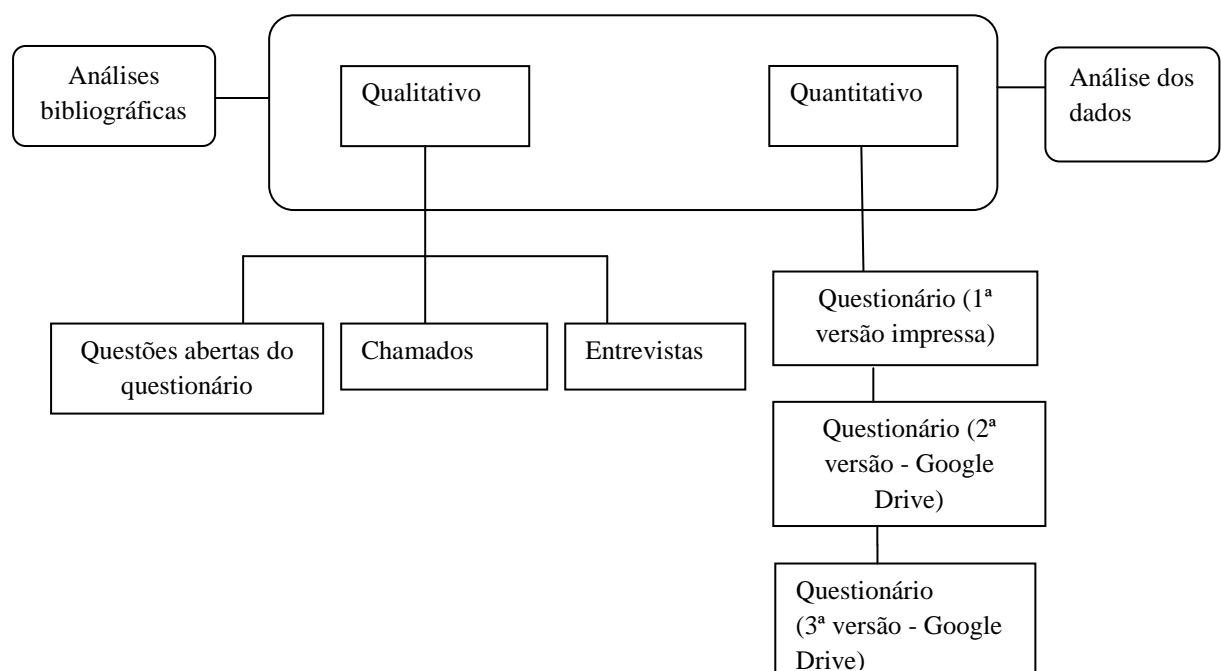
Análises bibliográficas

Qualitativo

Quantitativo

Análise dos dados

Questões abertas do questionário

Chamados

Entrevistas

Questionário (1ª versão impressa)

Questionário (2ª versão - Google Drive)

Questionário (3ª versão - Google Drive)